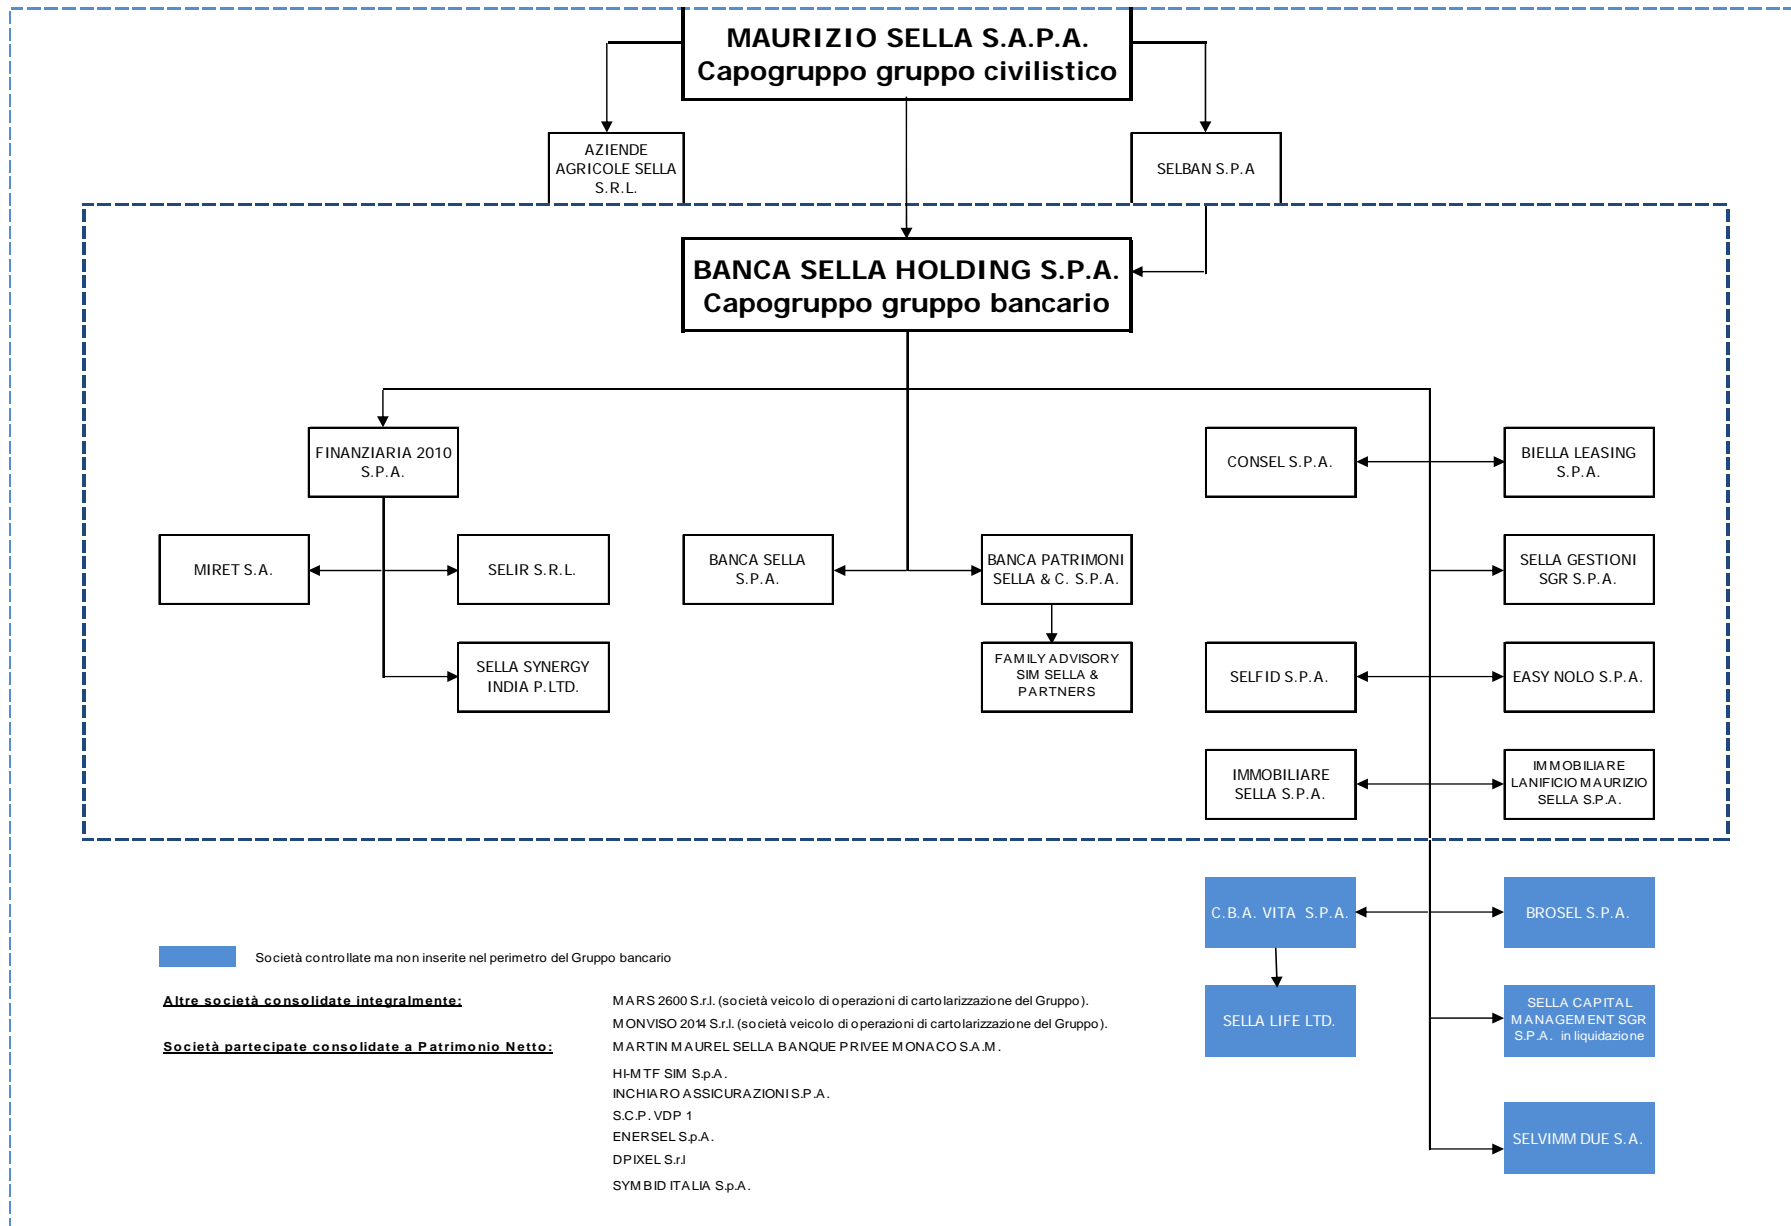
MAURIZIO SELLA S.A.P.A.
Capogruppo gruppo civilistico

AZIENDE AGRICOLE SELLA S.R.L.

SELBAN S.P.A

BANCA SELLA HOLDING S.P.A.
Capogruppo gruppo bancario

FINANZIARIA 2010 S.P.A.

CONSEL S.P.A.

BIELLA LEASING S.P.A.

MIRET S.A.

SELIR S.R.L.

BANCA SELLA S.P.A.

BANCA PATRIMONI SELLA & C. S.P.A.

SELLA GESTIONI SGR S.P.A.

SELLA SYNERGY INDIA P.LTD.

FAMILY ADVISORY SIM SELLA & PARTNERS

SELFID S.P.A.

EASY NOLO S.P.A.

IMMOBILIARE SELLA S.P.A.

IMMOBILIARE LANIFICIO MAURIZIO SELLA S.P.A.

C.B.A. VITA S.P.A.

BROSEL S.P.A.

Società controllate ma non inserite nel perimetro del Gruppo bancario

SELLA LIFE LTD.

SELLA CAPITAL MANAGEMENT SGR S.P.A. in liquidazione

SELVIMM DUE S.A.

Altre società consolidate integralmente:
MARS 2600 S.r.l. (società veicolo di operazioni di cartolarizzazione del Gruppo).
MONVISO 2014 S.r.l. (società veicolo di operazioni di cartolarizzazione del Gruppo).

Società partecipate consolidate a Patrimonio Netto:
MARTIN MAUREL SELLA BANQUE PRIVEE MONACO S.A.M.
HI-MTF SIM S.p.A.
INCHIARO ASSICURAZIONI S.P.A.
S.C.P. VDP 1
ENERSEL S.p.A.
DPIXEL S.r.l
SYMBID ITALIA S.p.A.